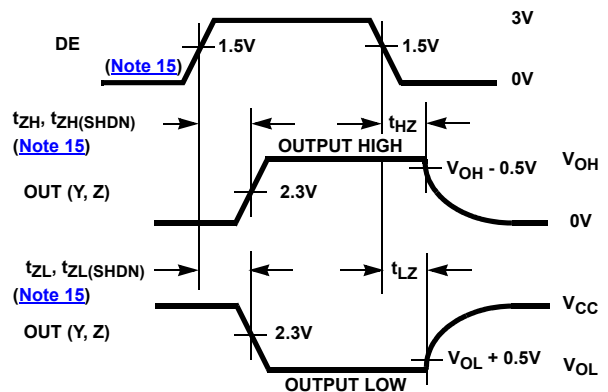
DE

(Note 15)

1.5V

1.5V

3V

0V

$t_{ZH}$, $t_{ZH(SHDN)}$
(Note 15)

$t_{HZ}$

OUTPUT HIGH

$V_{OH}$ - 0.5V

$V_{OH}$

OUT (Y, Z)

2.3V

0V

$t_{ZL}$, $t_{ZL(SHDN)}$
(Note 15)

$t_{LZ}$

OUT (Y, Z)

$V_{CC}$

2.3V

$V_{OL}$ + 0.5V

$V_{OL}$

OUTPUT LOW